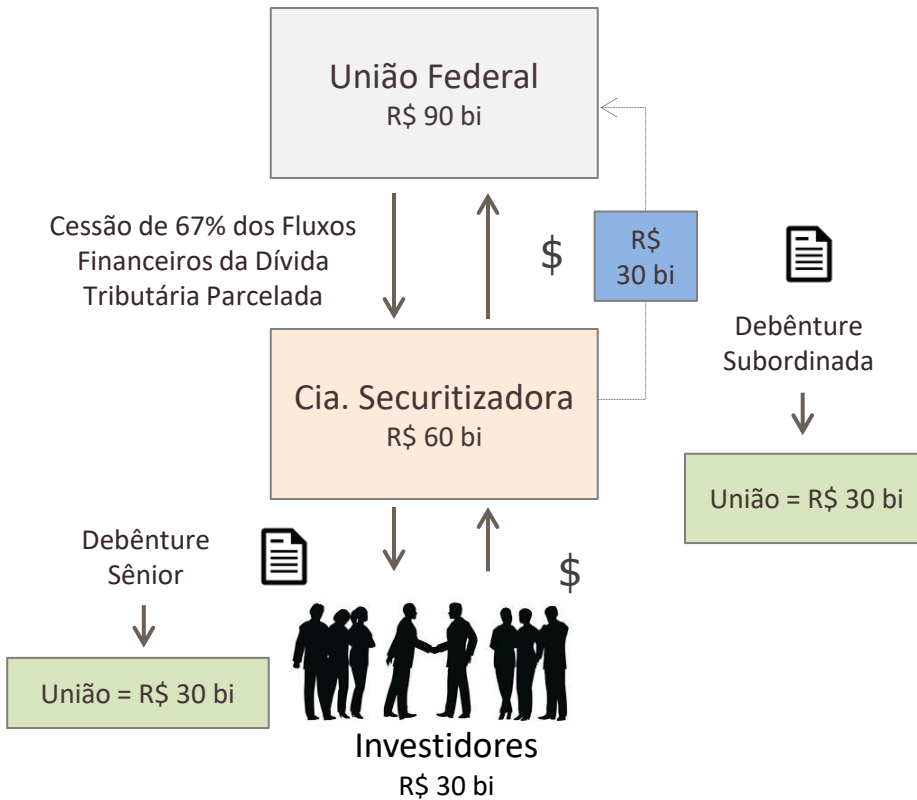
União Federal
R$ 90 bi

Cessão de 67% dos Fluxos Financeiros da Dívida Tributária Parcelada

$

R$ 30 bi

Debênture Subordinada

Cia. Securitizadora
R$ 60 bi

União = R$ 30 bi

Debênture Sênior

$

União = R$ 30 bi

Investidores
R$ 30 bi